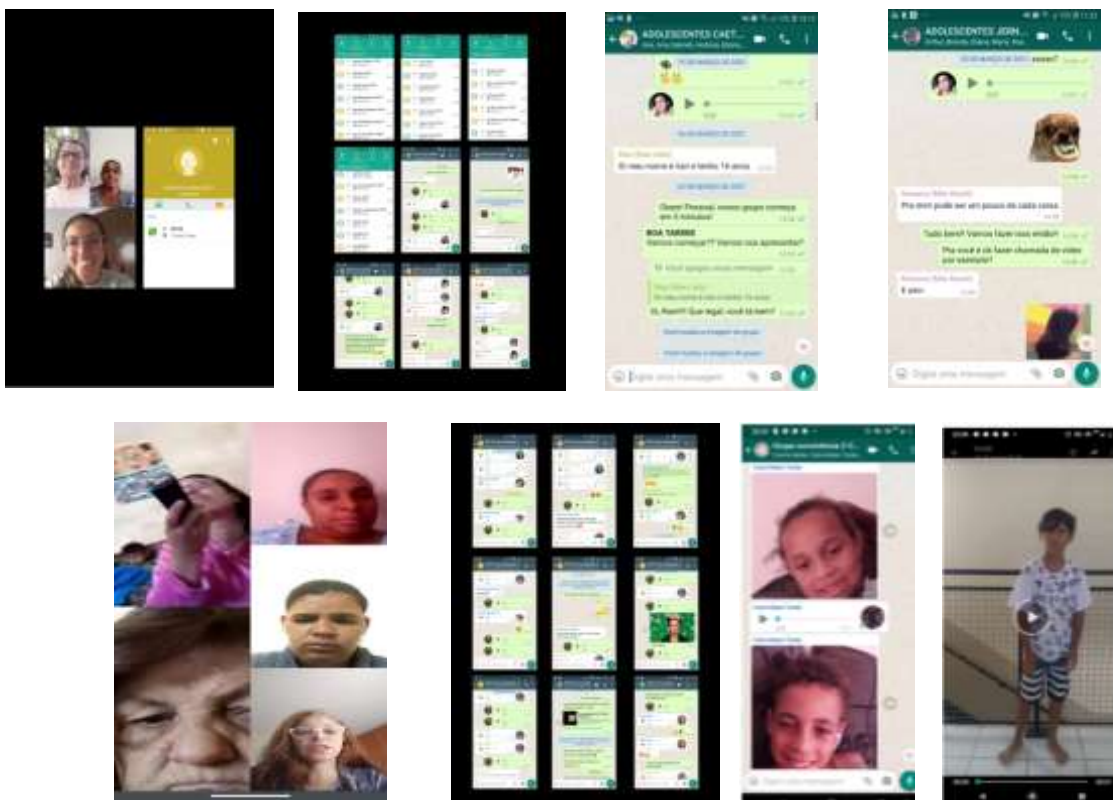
ADOLESCENTES CAET...

Oi meu nome é Ivan e tenho 14 anos

Oiee!! Pessoal, nosso grupo começa em 5 minutos!

BOA TARDE!
Vamos começar?? Vamos nos apresentar?

Oi, Ivan!!! Que legal, você ta bem?

Digite uma mensagem

ADOLESCENTES JOIN...

Pra mim pode ser um pouco de cada coisa

Tudo bem? Vamos fazer nos então?

Pra você e ok fazer chamada de vídeo por exemplo?

É pior.

Digite uma mensagem